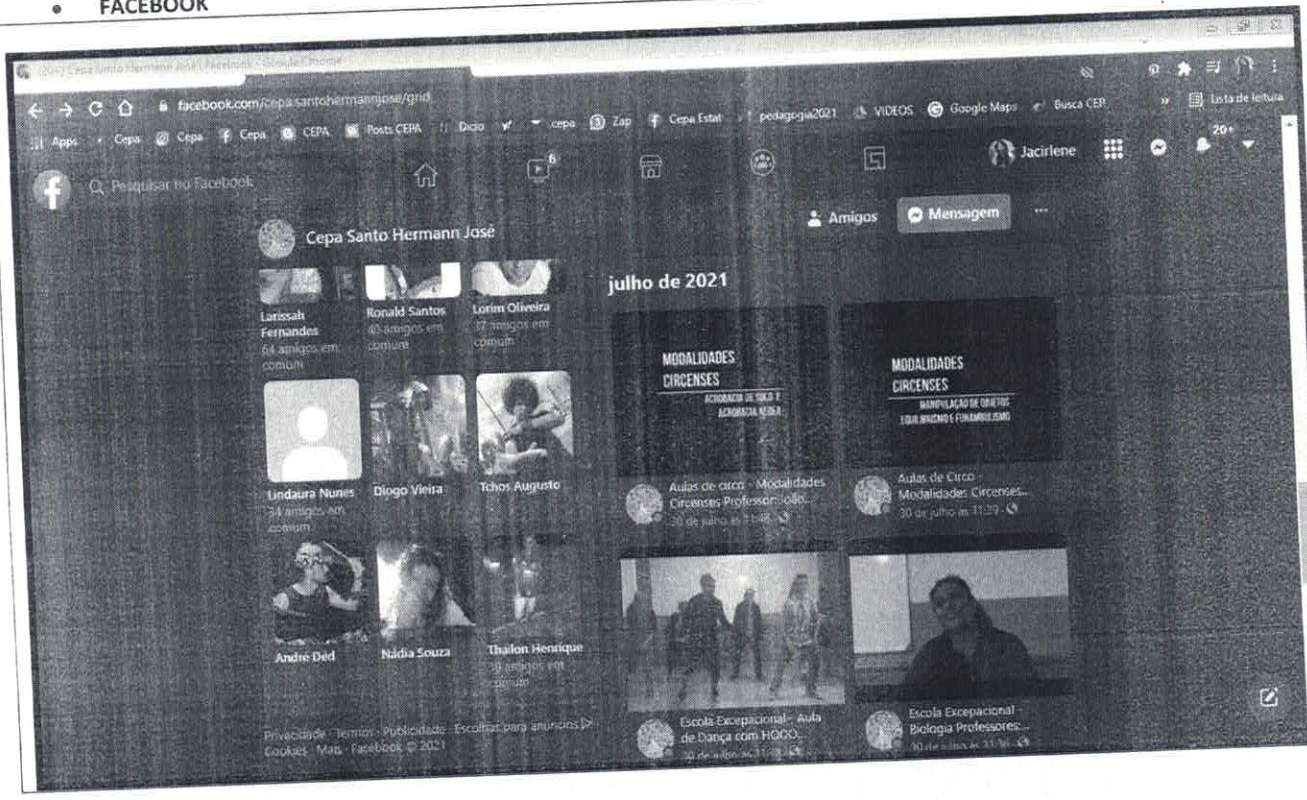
• FACEBOOK

(20+) Cepa Santo Hermann José | Facebook - Google Chrome

facebook.com/cepa.santohermannjose/grid

Apps Cepa Cepa Cepa CEPA Posts CEPA Dicio cepa Zap Cepa Estat pedagogia2021 VIDEOS Google Maps Busca CEP » Lista de leitura

Pesquisar no Facebook

6

Jacirlene

20+

Amigos Mensagem ···

Cepa Santo Hermann José

Larissah Fernandes
64 amigos em comum

Ronald Santos
40 amigos em comum

Lorim Oliveira
37 amigos em comum

Lindaura Nunes
34 amigos em comum

Diogo Vieira

Tchos Augusto

Andre Ded

Nádia Souza

Thailon Henrique
30 amigos em comum

Privacidade · Termos · Publicidade · Escolhas para anúncios · Cookies · Mais · Facebook © 2021

julho de 2021

MODALIDADES CIRCENSES
ACROBACIA DE SOLO E ACROBACIA AÉREA

Aulas de circo - Modalidades Circenses Professor João...
30 de julho às 11:48

MODALIDADES CIRCENSES
MANIPULAÇÃO DE OBJETOS EQUILIBRISMO E FUNAMBULISMO

Aulas de Circo - Modalidades Circenses...
30 de julho às 11:39

Escola Excepcional - Aula de Dança com HOOO...
30 de julho às 11:48

Escola Excepcional - Biologia Professores:...
30 de julho às 11:36